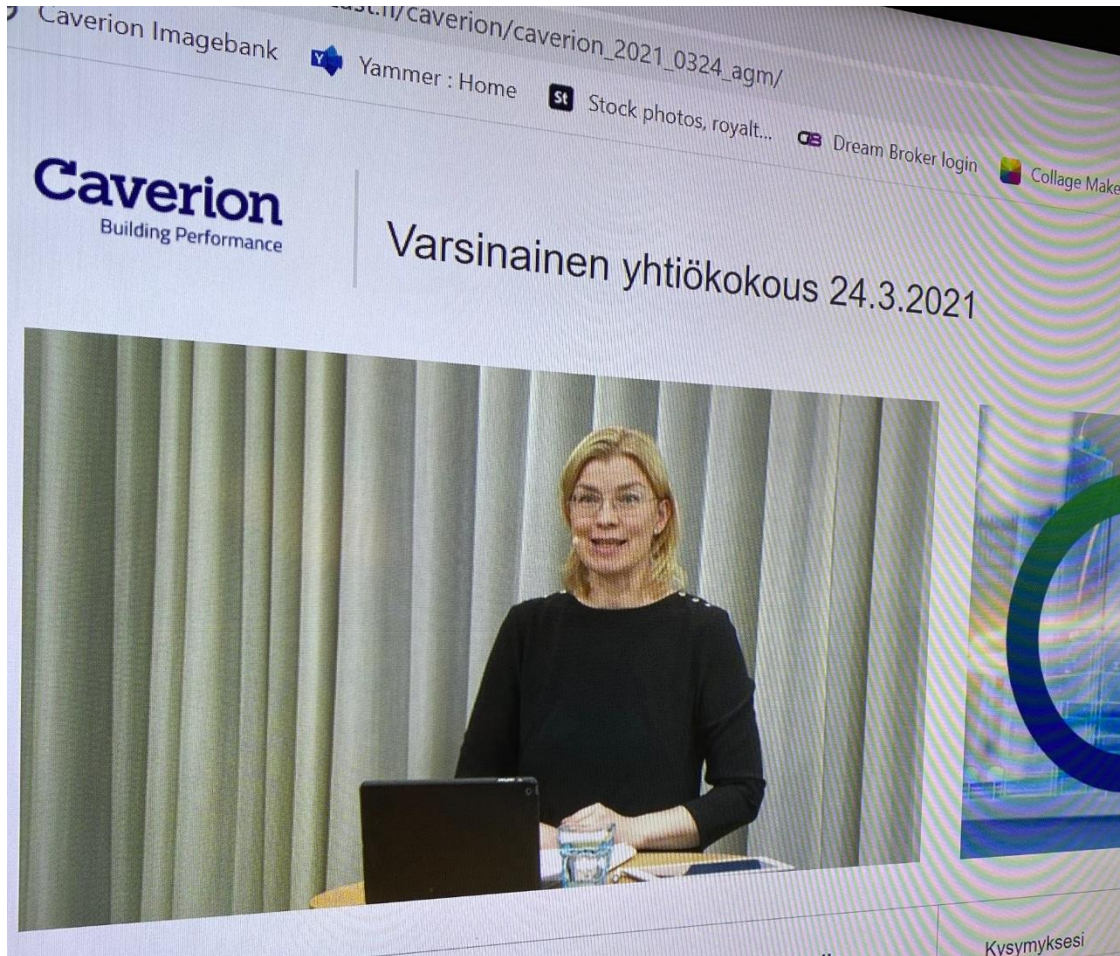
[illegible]st.fi/caverion/caverion_2021_0324_agm/

Caverion Imagebank

Yammer : Home

Stock photos, royalt...

Dream Broker login

Collage Make

Caverion
Building Performance

Varsinainen yhtiökokous 24.3.2021

Kysymyksesi